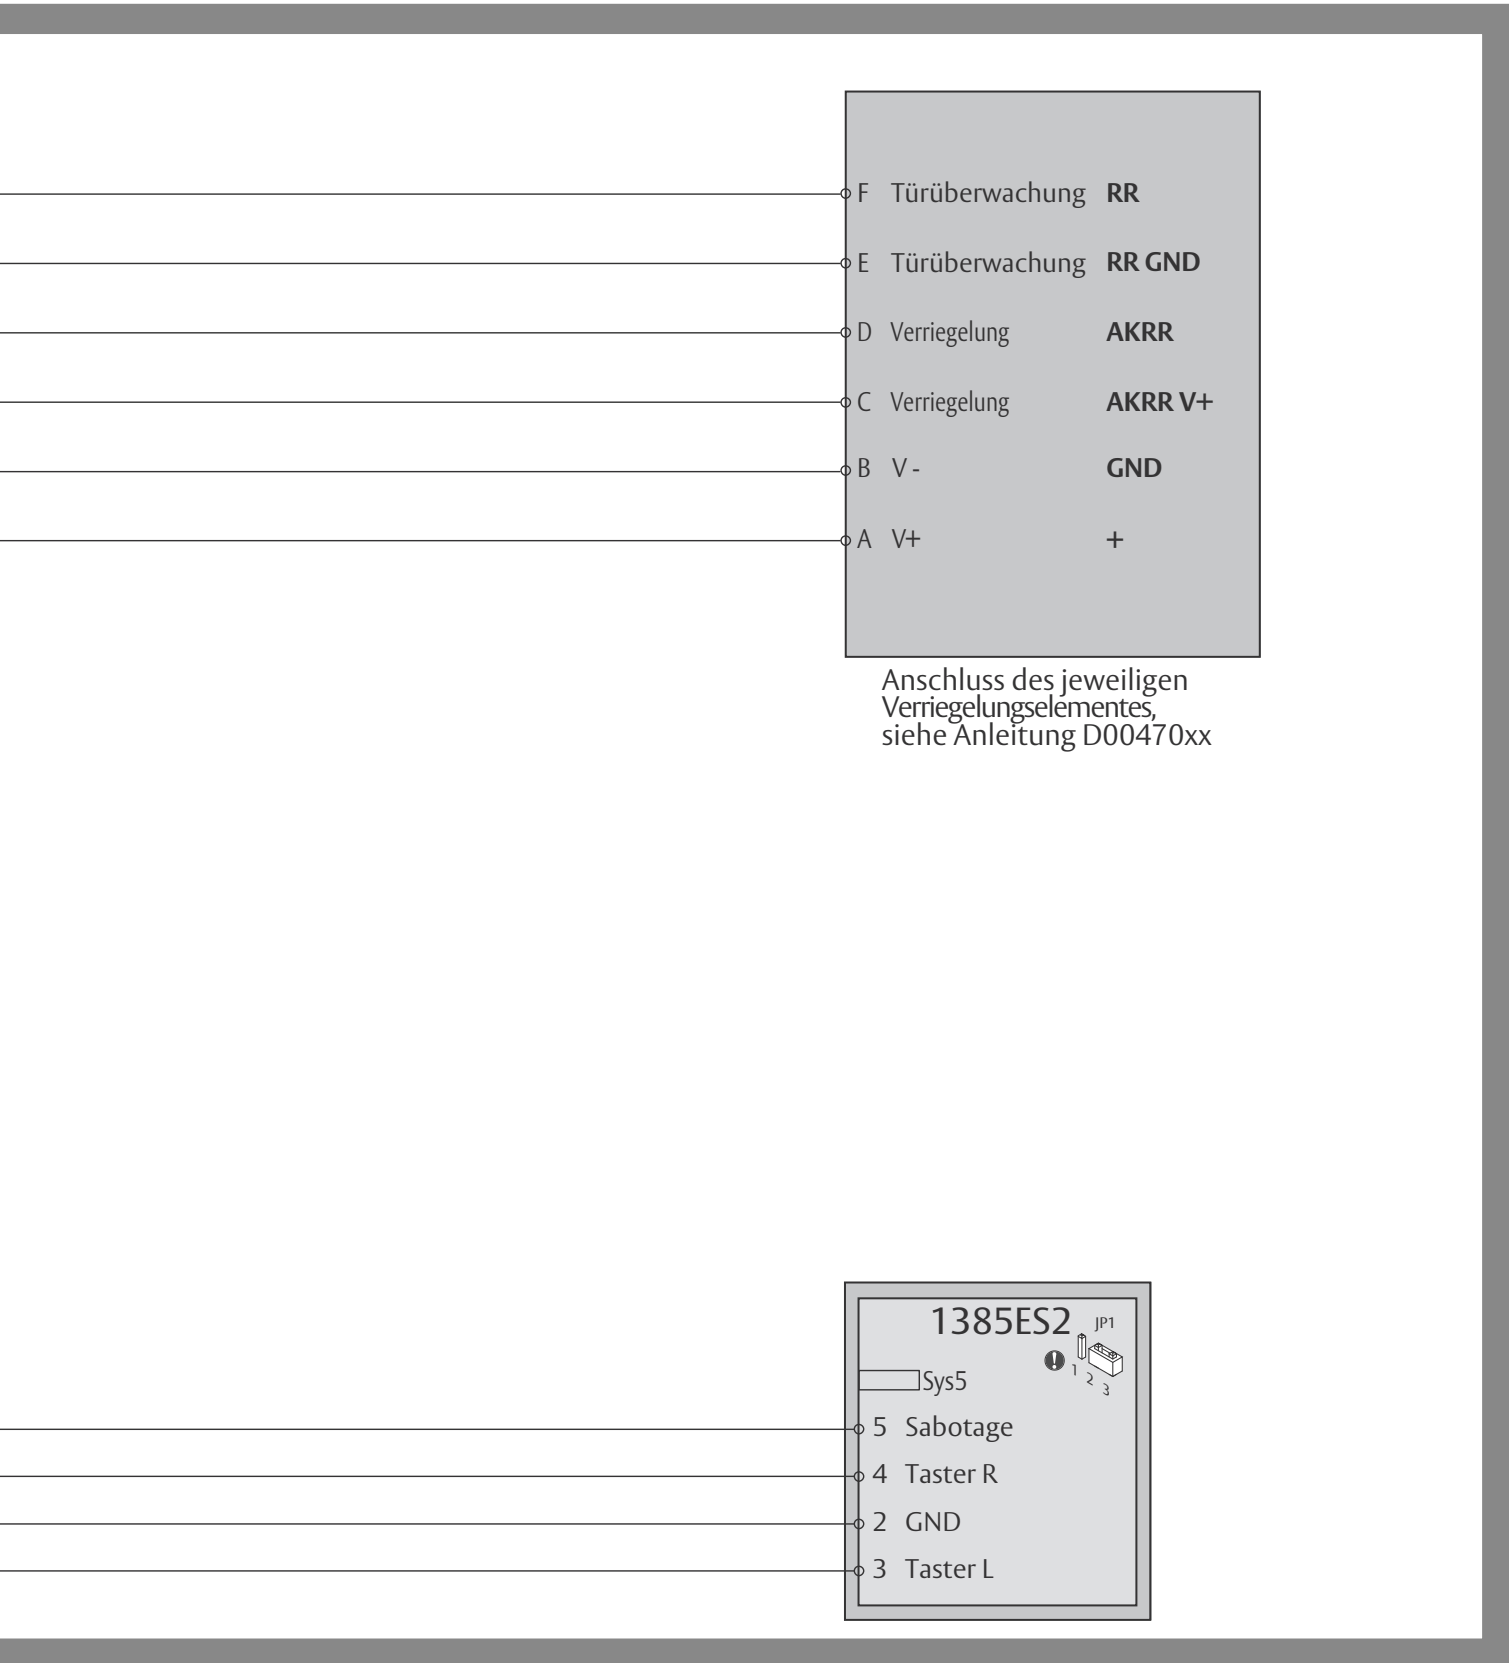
F Türüberwachung **RR**
E Türüberwachung **RR GND**
D Verriegelung **AKRR**
C Verriegelung **AKRR V+**
B V - **GND**
A V+ **+**

Anschluss des jeweiligen Verriegelungselementes, siehe Anleitung D00470xx

1385ES2
JP1
1 2 3
Sys5
5 Sabotage
4 Taster R
2 GND
3 Taster L